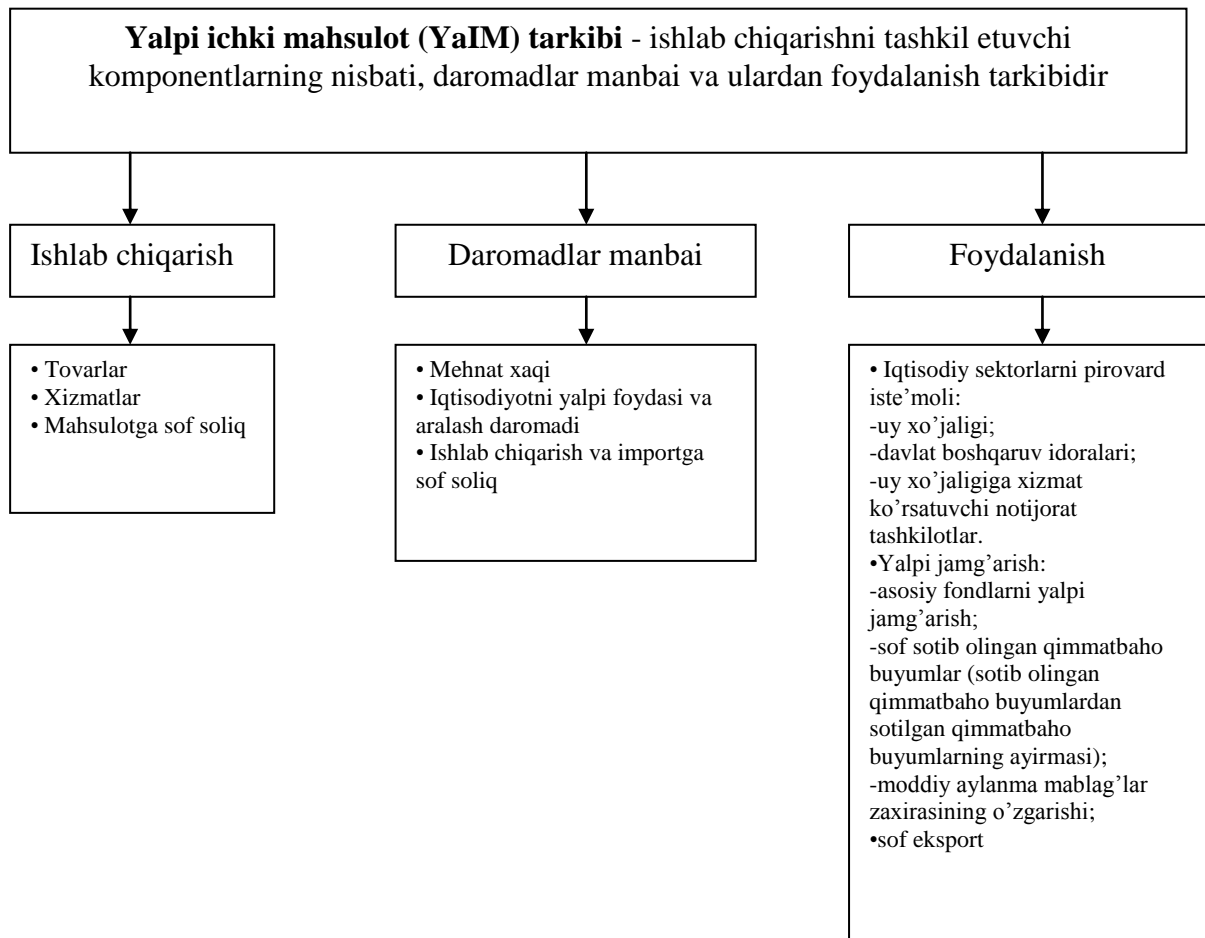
**Yalpi ichki mahsulot (YaIM) tarkibi** - ishlab chiqarishni tashkil etuvchi komponentlarning nisbati, daromadlar manbai va ulardan foydalanish tarkibidir

Ishlab chiqarish

• Tovarlar
• Xizmatlar
• Mahsulotga sof soliq

Daromadlar manbai

• Mehnat xaqi
• Iqtisodiyotni yalpi foydasi va aralash daromadi
• Ishlab chiqarish va importga sof soliq

Foydalanish

• Iqtisodiy sektorlarni pirovard iste'moli:
-uy xo'jaligi;
-davlat boshqaruv idoralari;
-uy xo'jaligiga xizmat ko'rsatuvchi notijorat tashkilotlar.
•Yalpi jamg'arish:
-asosiy fondlarni yalpi jamg'arish;
-sof sotib olingan qimmatbaho buyumlar (sotib olingan qimmatbaho buyumlardan sotilgan qimmatbaho buyumlarning ayirmasi);
-moddiy aylanma mablag'lar zaxirasining o'zgarishi;
•sof eksport